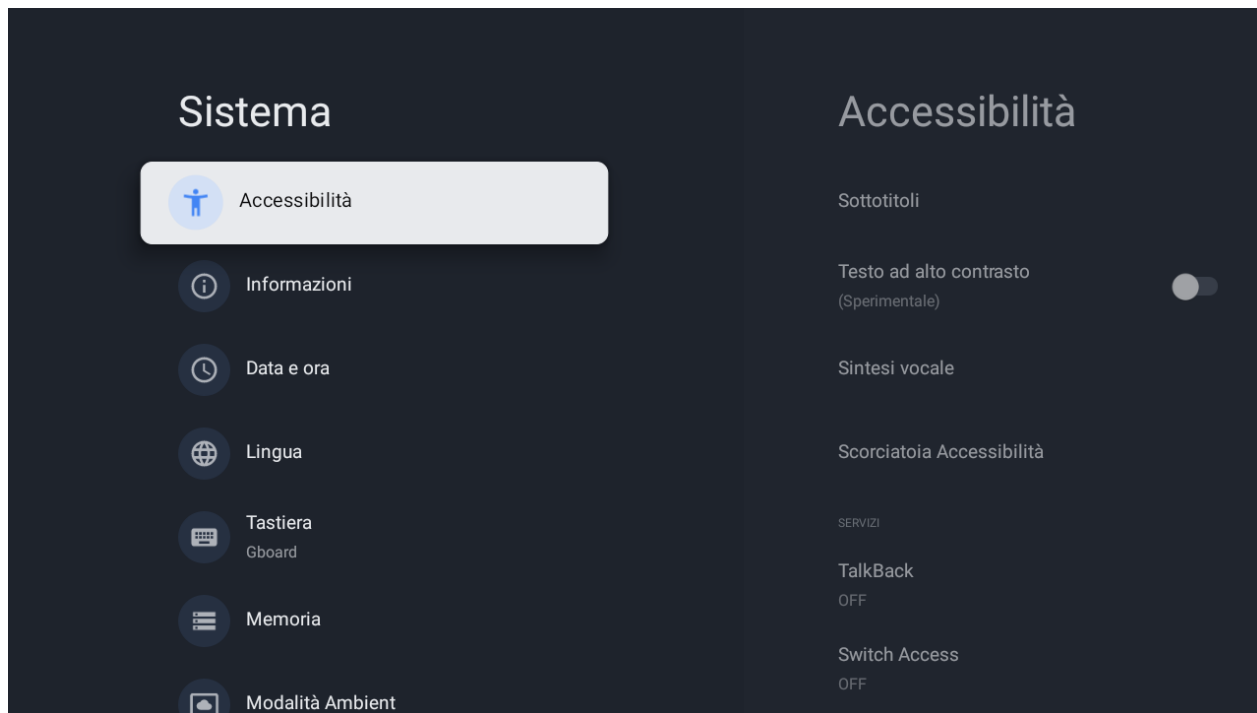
Sistema

Accessibilità

Informazioni

Data e ora

Lingua

Tastiera
Gboard

Memoria

Modalità Ambient

Accessibilità

Sottotitoli

Testo ad alto contrasto
(Sperimentale)

Sintesi vocale

Scorciatoia Accessibilità

SERVIZI

TalkBack
OFF

Switch Access
OFF